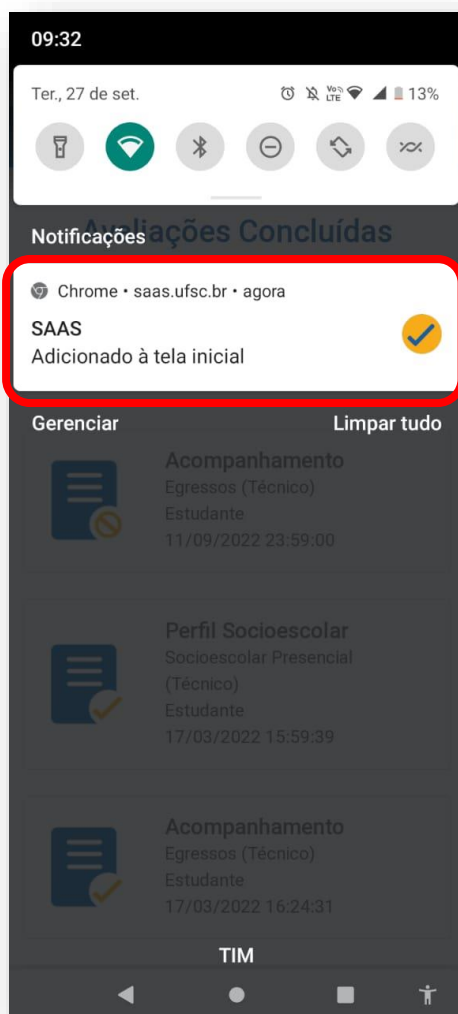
09:32

Ter., 27 de set.

Vo) LTE

13%

Avaliações Concluídas

Notificações

Chrome • saas.ufsc.br • agora

SAAS

Adicionado à tela inicial

Gerenciar

Limpar tudo

Acompanhamento

Egressos (Técnico)

Estudante

11/09/2022 23:59:00

Perfil Socioescolar

Socioescolar Presencial (Técnico)

Estudante

17/03/2022 15:59:39

Acompanhamento

Egressos (Técnico)

Estudante

17/03/2022 16:24:31

TIM